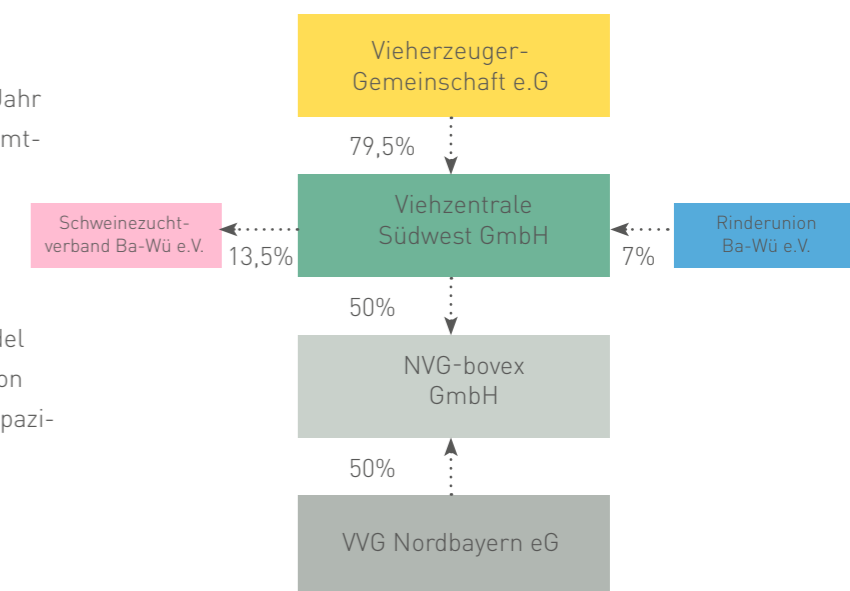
Jahr
mt-

del
on
pazi-

Vieherzeuger-Gemeinschaft e.G

79,5%

Schweinezuchtverband Ba-Wü e.V.

13,5%

Viehzentrale Südwest GmbH

7%

Rinderunion Ba-Wü e.V.

50%

NVG-bovex GmbH

50%

VVG Nordbayern eG